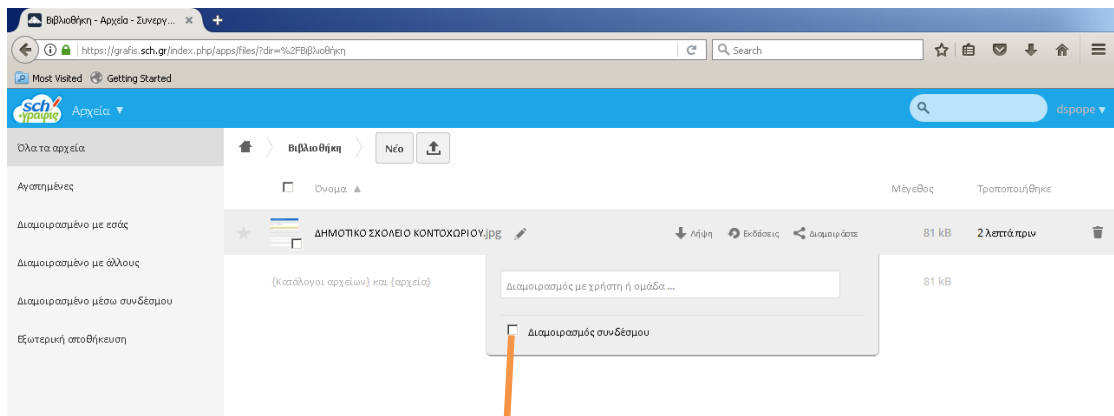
Βιβλιοθήκη - Αρχεία - Συνεργ... ×

https://grafis.sch.gr/index.php/apps/files/?dir=%2FΒιβλιοθήκη

Search

Most Visited Getting Started

sch γραφείς Αρχεία ▾

dspope ▾

Όλα τα αρχεία

Αγαπημένες

Διαμοιρασμένο με εσάς

Διαμοιρασμένο με άλλους

Διαμοιρασμένο μέσω συνδέσμου

Εξωτερική αποθήκευση

Βιβλιοθήκη

Νέο

Όνομα ▲

Μέγεθος

Τροποποιήθηκε

ΔΗΜΟΤΙΚΟ ΣΧΟΛΕΙΟ ΚΟΝΤΟΧΩΡΙΟΥ.jpg

Λήψη

Εκδόσεις

Διαμοιράστε

81 kB

2 λεπτά πριν

{Κατάλογοι αρχείων} και {αρχεία}

81 kB

Διαμοιρασμός με χρήστη ή ομάδα ...

Διαμοιρασμός συνδέσμου